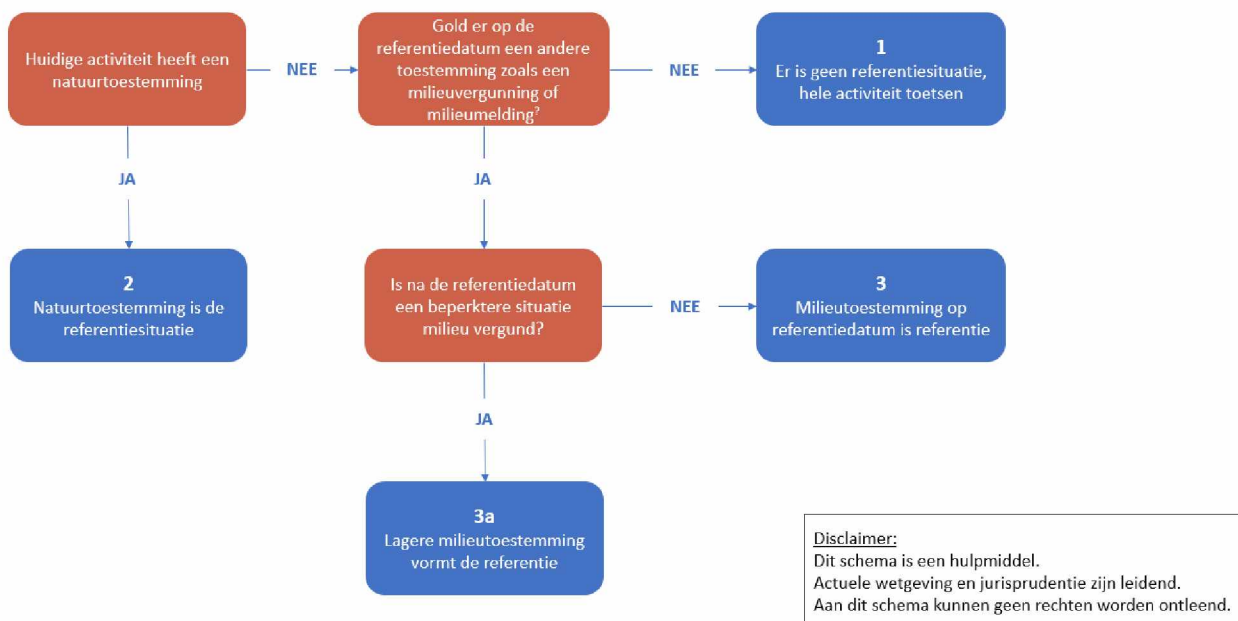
Huidige activiteit heeft een natuurtoestemming

NEE

Gold er op de referentiedatum een andere toestemming zoals een milieuvergunning of milieumelding?

NEE

1
Er is geen referentiesituatie, hele activiteit toetsen

JA

JA

2
Natuurtoestemming is de referentiesituatie

Is na de referentiedatum een beperktere situatie milieu vergund?

NEE

3
Milieutoestemming op referentiedatum is referentie

JA

3a
Lagere milieutoestemming vormt de referentie

Disclaimer:
Dit schema is een hulpmiddel.
Actuele wetgeving en jurisprudentie zijn leidend.
Aan dit schema kunnen geen rechten worden ontleend.